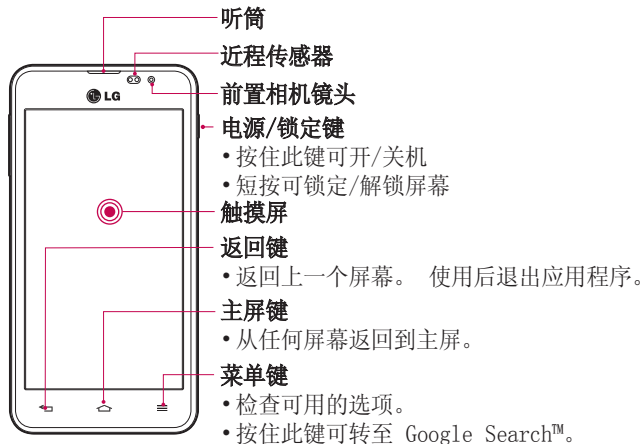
听筒

近程传感器

LG

前置相机镜头

电源/锁定键
• 按住此键可开/关机
• 短按可锁定/解锁屏幕

触摸屏

返回键
• 返回上一个屏幕。 使用后退出应用程序。

主屏键
• 从任何屏幕返回到主屏。

菜单键
• 检查可用的选项。
• 按住此键可转至 Google Search™。